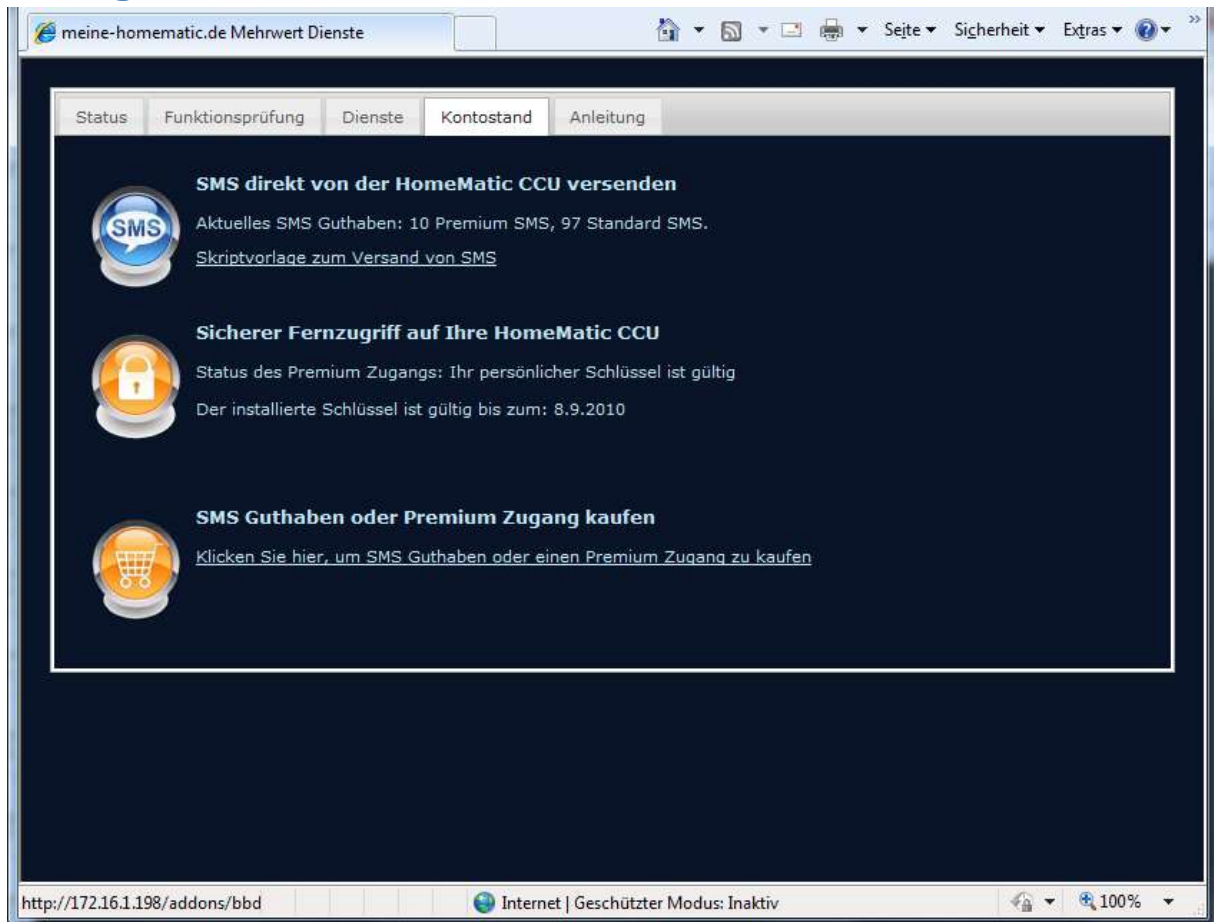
meine-homematic.de Mehrwert Dienste

Seite ▾ Sicherheit ▾ Extras ▾

Status | Funktionsprüfung | Dienste | Kontostand | Anleitung

SMS

SMS direkt von der HomeMatic CCU versenden

Aktuelles SMS Guthaben: 10 Premium SMS, 97 Standard SMS.

Skriptvorlage zum Versand von SMS

Sicherer Fernzugriff auf Ihre HomeMatic CCU

Status des Premium Zugangs: Ihr persönlicher Schlüssel ist gültig

Der installierte Schlüssel ist gültig bis zum: 8.9.2010

SMS Guthaben oder Premium Zugang kaufen

Klicken Sie hier, um SMS Guthaben oder einen Premium Zugang zu kaufen

http://172.16.1.198/addons/bbd

Internet | Geschützter Modus: Inaktiv

100%